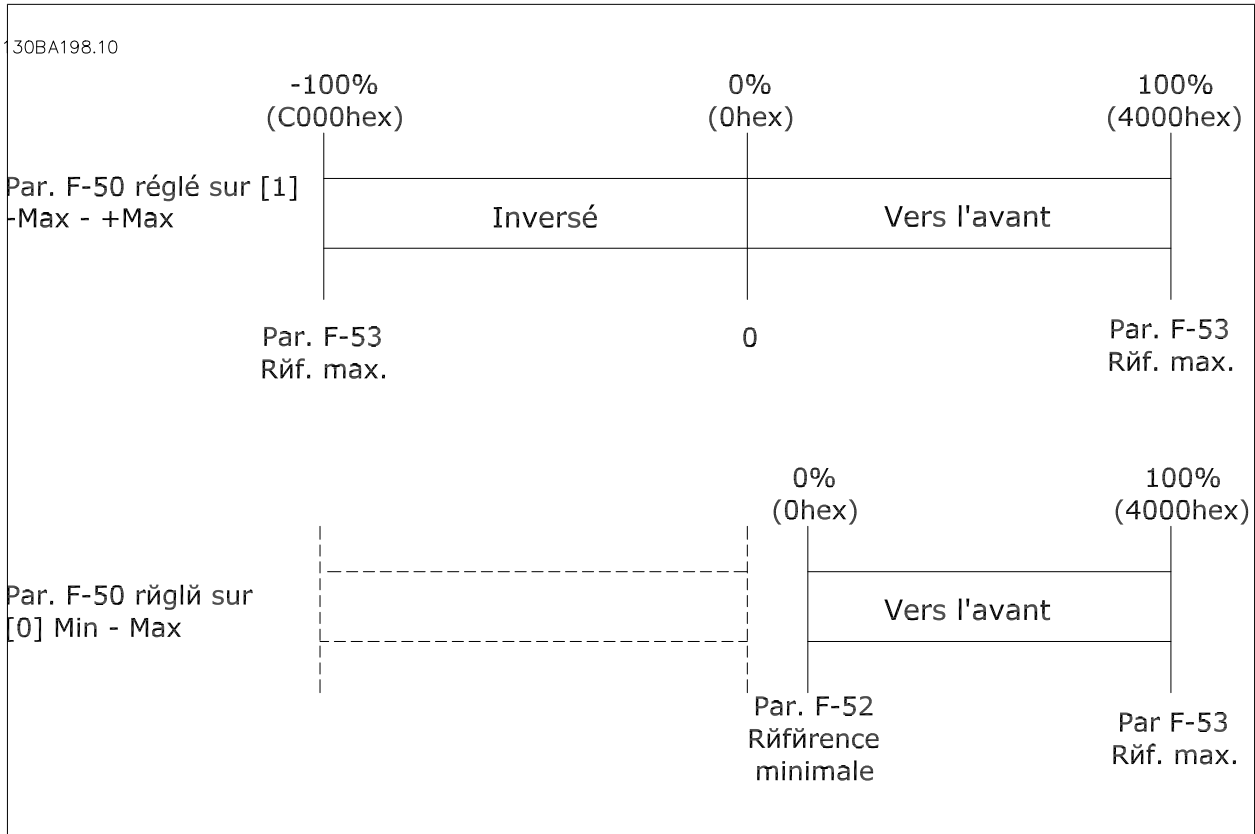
130BA198.10

-100%
(C000hex)

0%
(0hex)

100%
(4000hex)

Par. F-50 réglé sur [1]
-Max - +Max

Inversé

Vers l'avant

Par. F-53
Rйf. max.

0

Par. F-53
Rйf. max.

0%
(0hex)

100%
(4000hex)

Par. F-50 rйglй sur
[0] Min - Max

Vers l'avant

Par. F-52
Rйfйrence
minimale

Par F-53
Rйf. max.